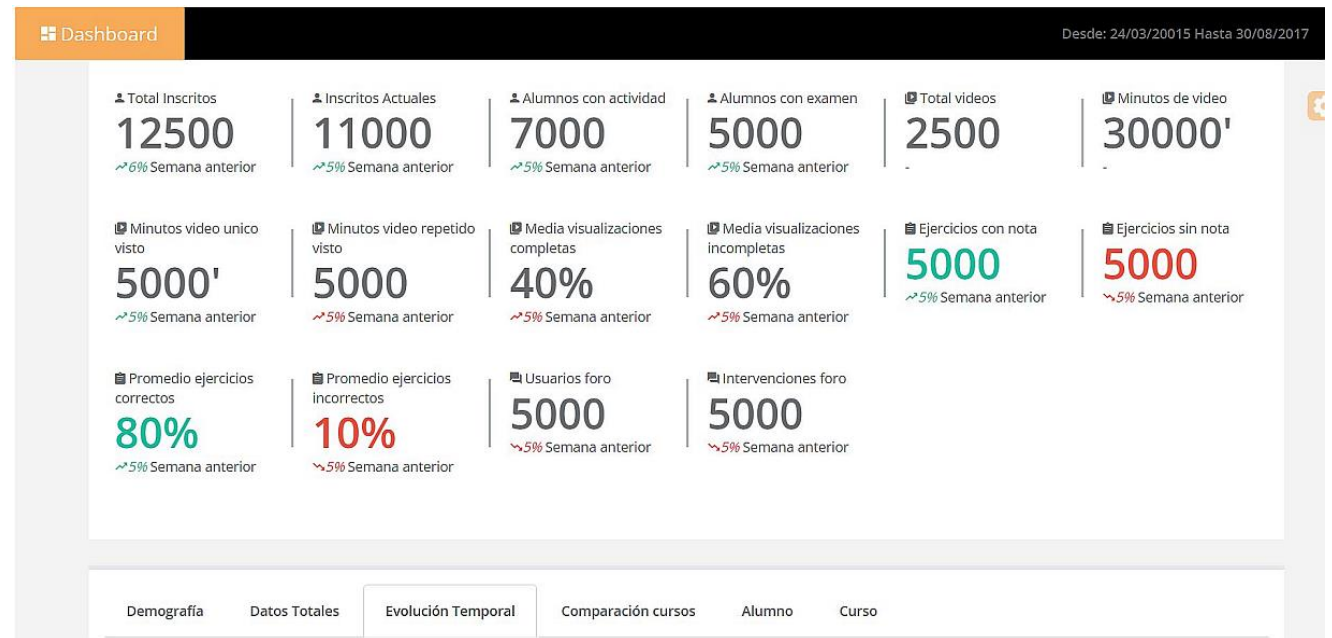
Dashboard

Desde: 24/03/20015 Hasta 30/08/2017

Total Inscritos
12500
6% Semana anterior

Inscritos Actuales
11000
5% Semana anterior

Alumnos con actividad
7000
5% Semana anterior

Alumnos con examen
5000
5% Semana anterior

Total videos
2500
-

Minutos de video
30000'
-

Minutos video unico visto
5000'
5% Semana anterior

Minutos video repetido visto
5000
5% Semana anterior

Media visualizaciones completas
40%
5% Semana anterior

Media visualizaciones incompletas
60%
5% Semana anterior

Ejercicios con nota
5000
5% Semana anterior

Ejercicios sin nota
5000
5% Semana anterior

Promedio ejercicios correctos
80%
5% Semana anterior

Promedio ejercicios incorrectos
10%
5% Semana anterior

Usuarios foro
5000
5% Semana anterior

Intervenciones foro
5000
5% Semana anterior

Demografía | Datos Totales | Evolución Temporal | Comparación cursos | Alumno | Curso